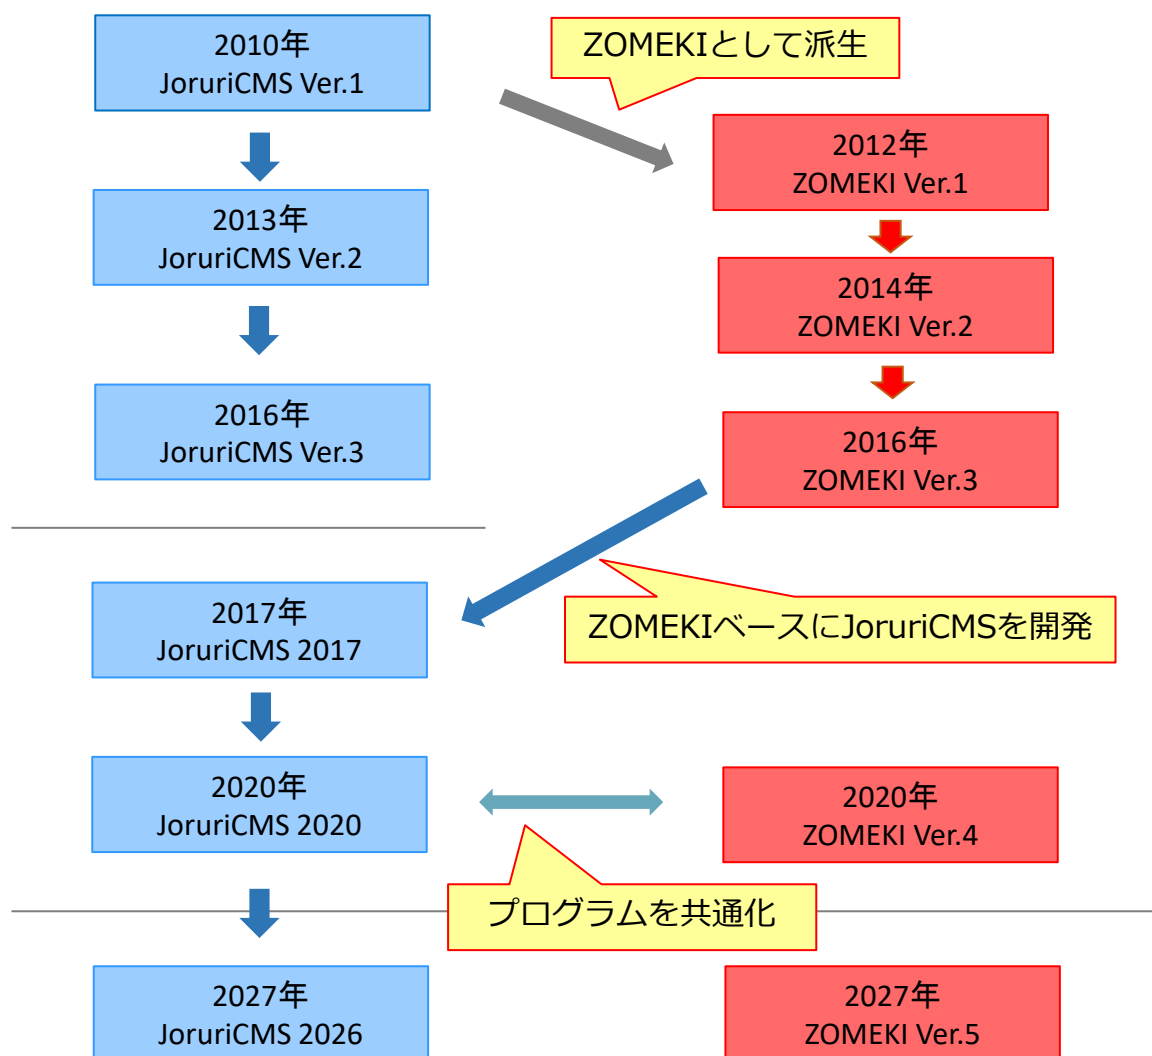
2010年
JoruriCMS Ver.1

ZOMEKIとして派生

2012年
ZOMEKI Ver.1

2013年
JoruriCMS Ver.2

2014年
ZOMEKI Ver.2

2016年
JoruriCMS Ver.3

2016年
ZOMEKI Ver.3

2017年
JoruriCMS 2017

ZOMEKIベースにJoruriCMSを開発

2020年
JoruriCMS 2020

2020年
ZOMEKI Ver.4

プログラムを共通化

2027年
JoruriCMS 2026

2027年
ZOMEKI Ver.5